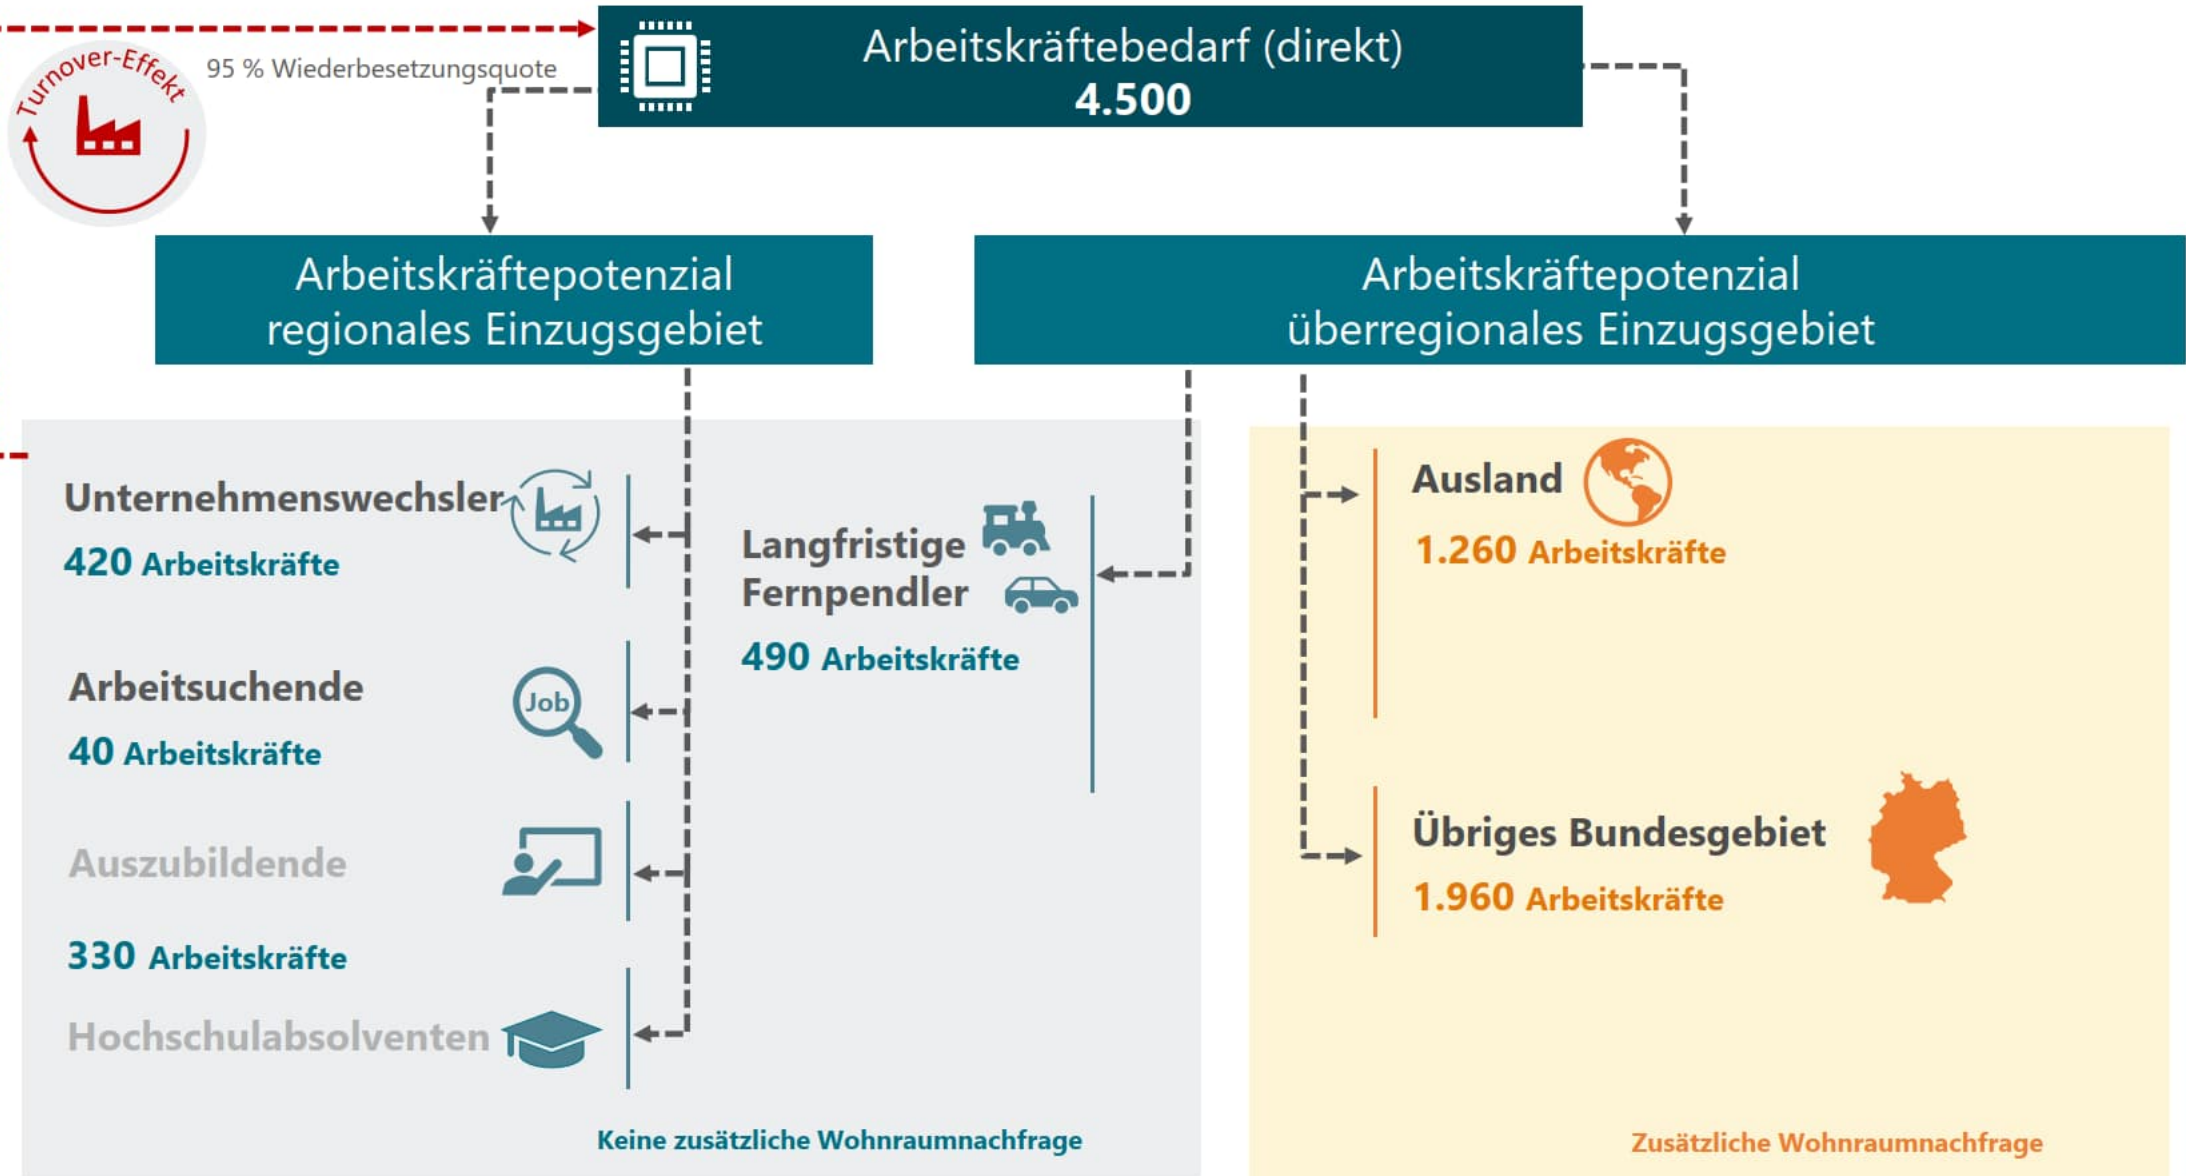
Turnover-Effekt

95 % Wiederbesetzungsquote

Arbeitskräftebedarf (direkt)
4.500

Arbeitskräftepotenzial regionales Einzugsgebiet

Arbeitskräftepotenzial überregionales Einzugsgebiet

Unternehmenswechsler
420 Arbeitskräfte

Arbeitsuchende
40 Arbeitskräfte

Job

Auszubildende

330 Arbeitskräfte

Hochschulabsolventen

Langfristige Fernpendler
490 Arbeitskräfte

Keine zusätzliche Wohnraumnachfrage

Ausland
1.260 Arbeitskräfte

Übriges Bundesgebiet
1.960 Arbeitskräfte

Zusätzliche Wohnraumnachfrage